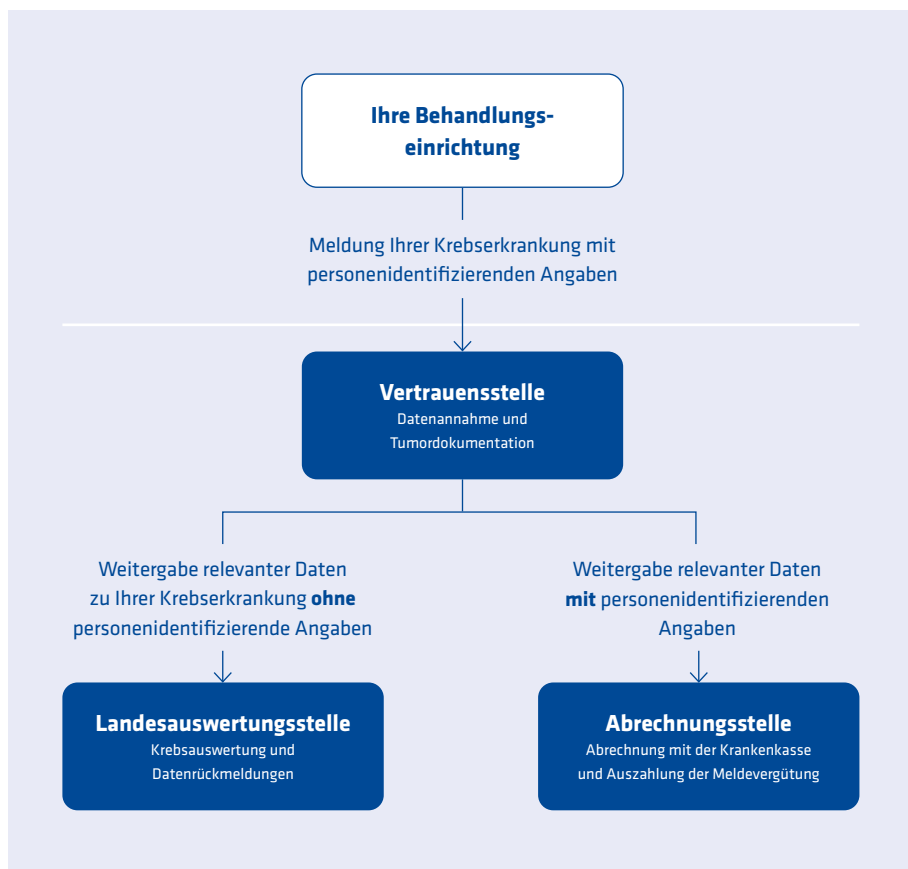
Ihre Behandlungseinrichtung

Meldung Ihrer Krebserkrankung mit personenidentifizierenden Angaben

Vertrauensstelle
Datenannahme und Tumordokumentation

Weitergabe relevanter Daten zu Ihrer Krebserkrankung **ohne** personenidentifizierende Angaben

Landesauswertungsstelle
Krebsauswertung und Datenrückmeldungen

Weitergabe relevanter Daten **mit** personenidentifizierenden Angaben

Abrechnungsstelle
Abrechnung mit der Krankenkasse und Auszahlung der Meldevergütung